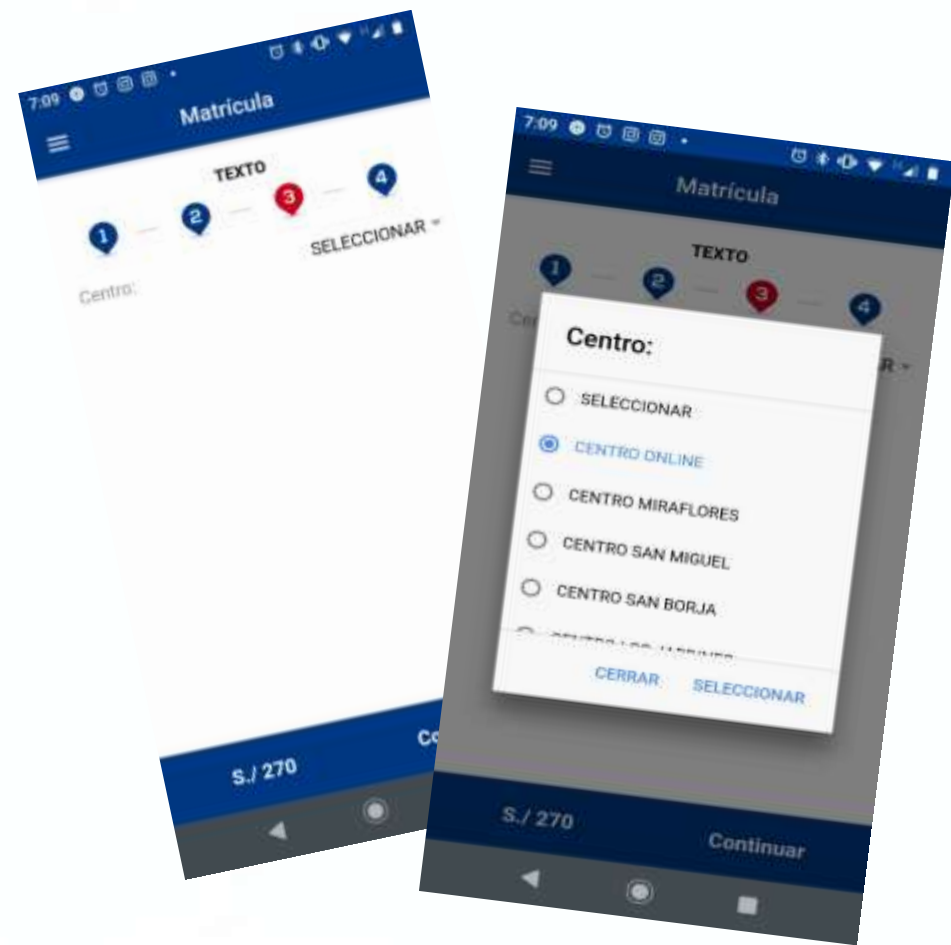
7:09

Matrícula

TEXTO

1 2 3 4

SELECCIONAR

Centro:

S./ 270

Co

7:09

Matrícula

TEXTO

1 2 3 4

Cen

R

Centro:

SELECCIONAR

CENTRO ONLINE

CENTRO MIRAFLORES

CENTRO SAN MIGUEL

CENTRO SAN BORJA

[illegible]

CERRAR SELECCIONAR

S./ 270

Continuar